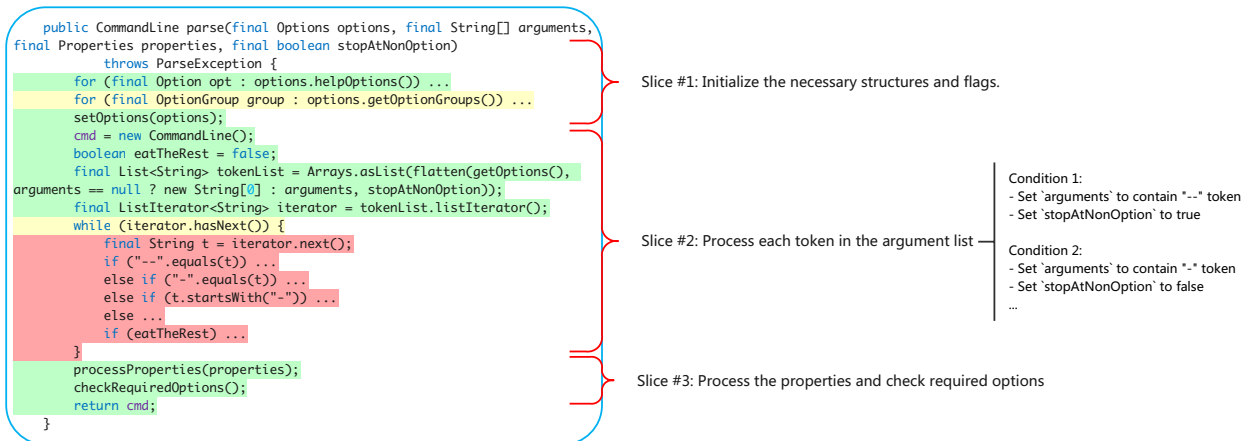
public CommandLine parse(final Options options, final String[] arguments, final Properties properties, final boolean stopAtNonOption)
        throws ParseException {
    for (final Option opt : options.helpOptions()) ...
    for (final OptionGroup group : options.getOptionGroups()) ...
    setOptions(options);
    cmd = new CommandLine();
    boolean eatTheRest = false;
    final List<String> tokenList = Arrays.asList(flatten(getOptions(), arguments == null ? new String[0] : arguments, stopAtNonOption));
    final ListIterator<String> iterator = tokenList.listIterator();
    while (iterator.hasNext()) {
        final String t = iterator.next();
        if ("--".equals(t)) ...
        else if ("-".equals(t)) ...
        else if (t.startsWith("-")) ...
        else ...
        if (eatTheRest) ...
    }
    processProperties(properties);
    checkRequiredOptions();
    return cmd;
}

Slice #1: Initialize the necessary structures and flags.

Slice #2: Process each token in the argument list

Condition 1:
- Set `arguments` to contain "--" token
- Set `stopAtNonOption` to true

Condition 2:
- Set `arguments` to contain "-" token
- Set `stopAtNonOption` to false
...

Slice #3: Process the properties and check required options